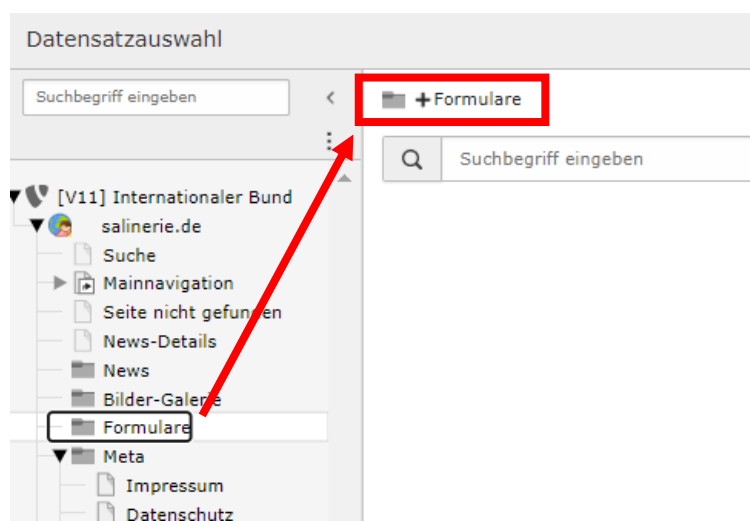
Datensatzauswahl

Suchbegriff eingeben

+Formulare

Suchbegriff eingeben

[V11] Internationaler Bund
salinerie.de
Suche
Mainnavigation
Seite nicht gefunden
News-Details
News
Bilder-Galerie
Formulare
Meta
Impressum
Datenschutz